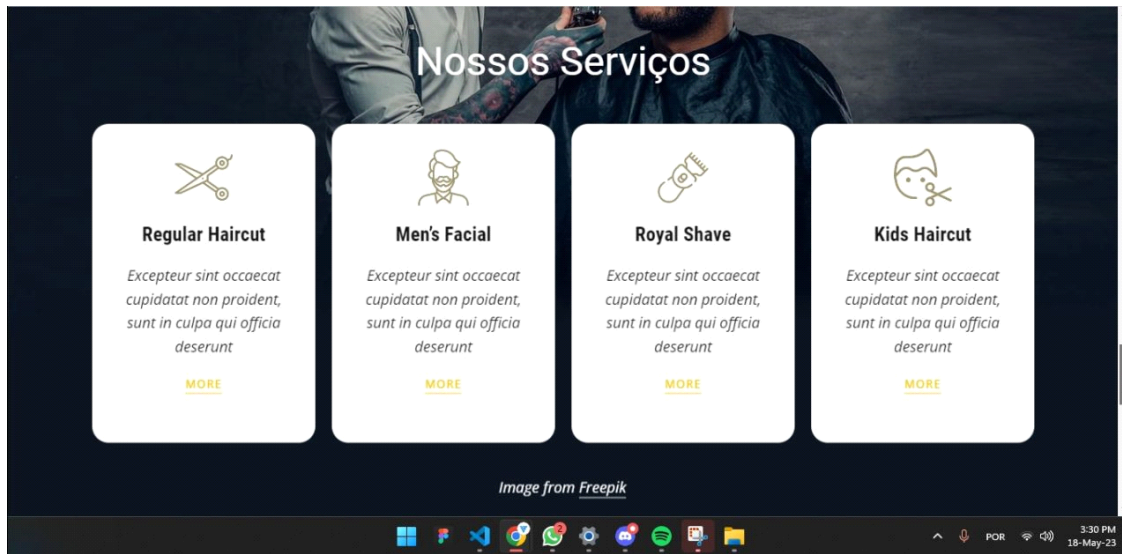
Nossos Serviços

Regular Haircut

Excepteur sint occaecat cupidatat non proident, sunt in culpa qui officia deserunt

MORE

Men's Facial

Excepteur sint occaecat cupidatat non proident, sunt in culpa qui officia deserunt

MORE

Royal Shave

Excepteur sint occaecat cupidatat non proident, sunt in culpa qui officia deserunt

MORE

Kids Haircut

Excepteur sint occaecat cupidatat non proident, sunt in culpa qui officia deserunt

MORE

Image from Freepik

2

POR

3:30 PM
18-May-23